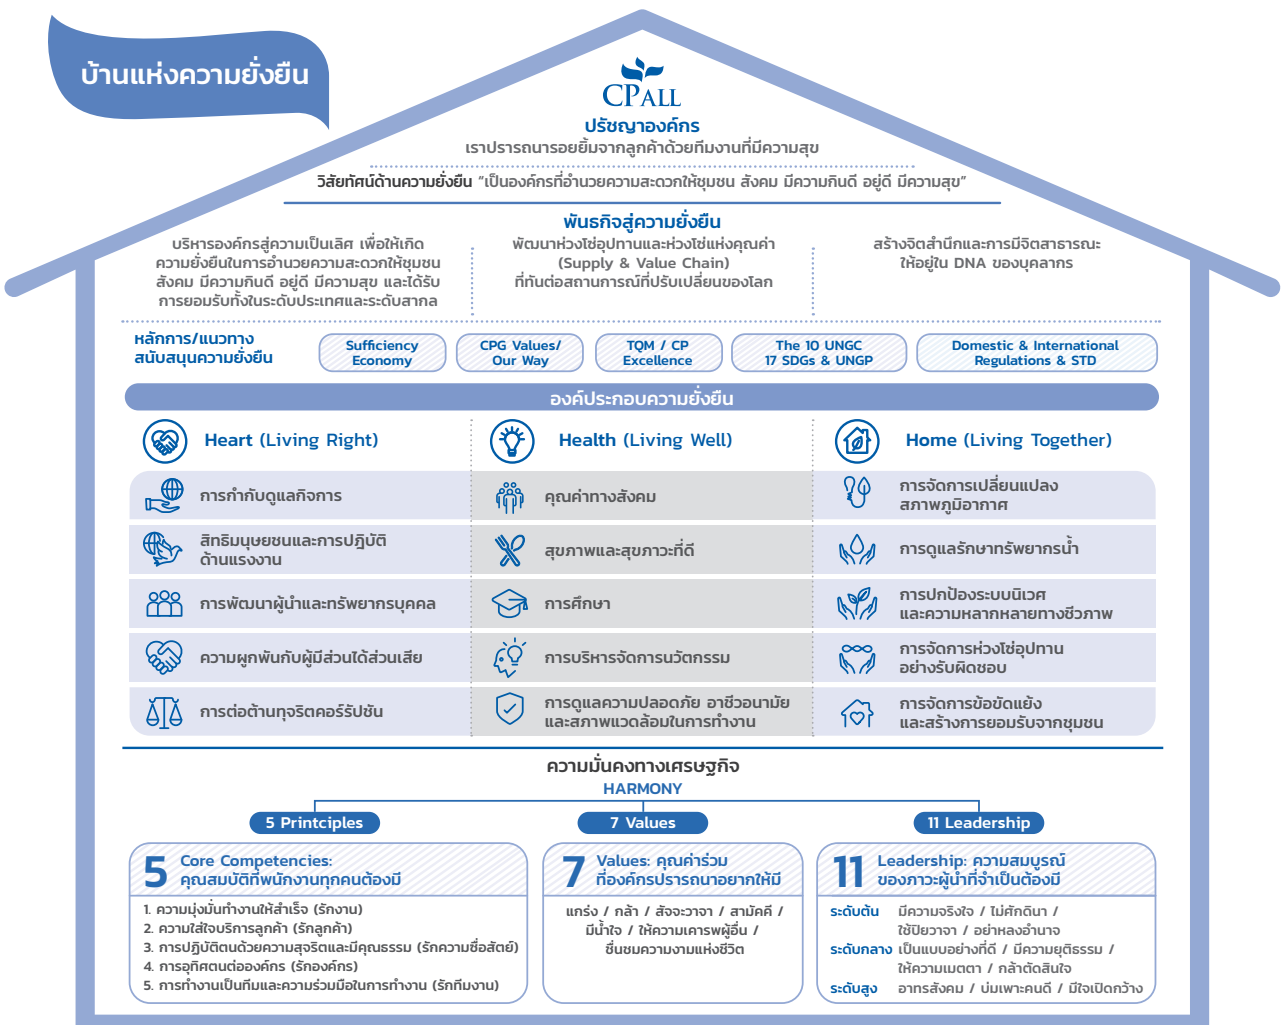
บ้านแห่งความยั่งยืน

CPALL

ปรัชญาองค์กร

เราปรารถนารอยยิ้มจากลูกค้าด้วยทีมงานที่มีความสุข

วิสัยทัศน์ด้านความยั่งยืน "เป็นองค์กรที่อำนวยความสะดวกให้ชุมชน สังคม มีความกินดี อยู่ดี มีความสุข"

พันธกิจสู่ความยั่งยืน

บริหารองค์กรสู่ความเป็นเลิศ เพื่อให้เกิดความยั่งยืนในการอำนวยความสะดวกให้ชุมชน สังคม มีความกินดี อยู่ดี มีความสุข และได้รับการยอมรับทั้งในระดับประเทศและระดับสากล

พัฒนาห่วงโซ่อุปทานและห่วงโซ่แห่งคุณค่า (Supply & Value Chain) ที่ทันต่อสถานการณ์ที่ปรับเปลี่ยนของโลก

สร้างจิตสำนึกและการมีจิตสาธารณะ ให้อยู่ใน DNA ของบุคลากร

หลักการ/แนวทาง สนับสนุนความยั่งยืน

Sufficiency Economy

CPG Values/ Our Way

TQM / CP Excellence

The 10 UNGC 17 SDGs & UNGP

Domestic & International Regulations & STD

องค์ประกอบความยั่งยืน

Heart (Living Right)

Health (Living Well)

Home (Living Together)

| | | |
|---|---|---|
| การกำกับดูแลกิจการ | คุณค่าทางสังคม | การจัดการเปลี่ยนแปลงสภาพภูมิอากาศ |
| สิทธิมนุษยชนและการปฏิบัติด้านแรงงาน | สุขภาพและสุขภาวะที่ดี | การดูแลรักษาทรัพยากรน้ำ |
| การพัฒนาผู้นำและทรัพยากรบุคคล | การศึกษา | การปกป้องระบบนิเวศและความหลากหลายทางชีวภาพ |
| ความผูกพันกับผู้มีส่วนได้ส่วนเสีย | การบริหารจัดการนวัตกรรม | การจัดการห่วงโซ่อุปทานอย่างรับผิดชอบ |
| การต่อต้านทุจริตคอร์รัปชัน | การดูแลความปลอดภัย อาชีวอนามัยและสภาพแวดล้อมในการทำงาน | การจัดการข้อขัดแย้งและสร้างการยอมรับจากชุมชน |

ความมั่นคงทางเศรษฐกิจ

HARMONY

5 Printciples

7 Values

11 Leadership

5 Core Competencies: คุณสมบัติที่พนักงานทุกคนต้องมี

1. ความมุ่งมั่นทำงานให้สำเร็จ (รักงาน)
2. ความใส่ใจบริการลูกค้า (รักลูกค้า)
3. การปฏิบัติตนด้วยความสุจริตและมีคุณธรรม (รักความซื่อสัตย์)
4. การอุทิศตนต่อองค์กร (รักองค์กร)
5. การทำงานเป็นทีมและความร่วมมือในการทำงาน (รักทีมงาน)

7 Values: คุณค่าร่วม ที่องค์กรปรารถนาอยากให้มี

แกร่ง / กล้า / สัจจะวาจา / สามัคคี / มีน้ำใจ / ให้ความเคารพผู้อื่น / ชื่นชมความงามแห่งชีวิต

11 Leadership: ความสมบูรณ์ ของภาวะผู้นำที่จำเป็นต้องมี

ระดับต้น มีความจริงใจ / ไม่ศักดินา / ใช้ปิยวาจา / อย่าหลงอำนาจ

ระดับกลาง เป็นแบบอย่างที่ดี / มีความยุติธรรม / ให้ความเมตตา / กล้าตัดสินใจ

ระดับสูง อาทรสังคม / บ่มเพาะคนดี / มีใจเปิดกว้าง